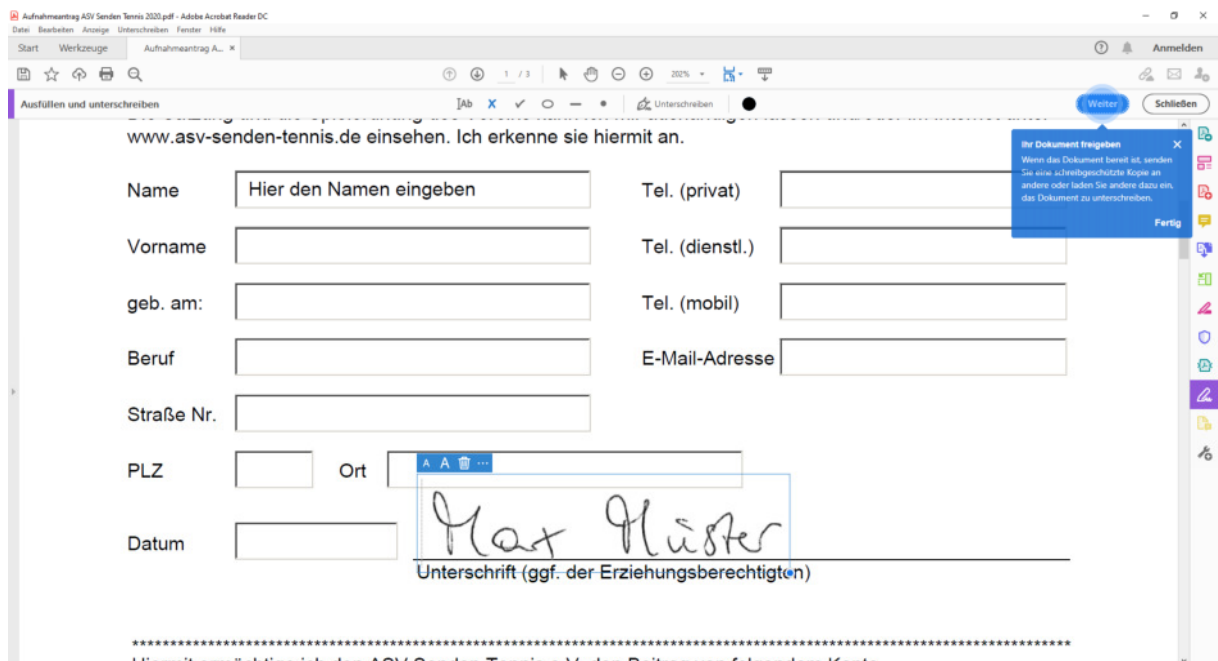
Aufnahmeantrag ASV Senden Tennis 2020.pdf - Adobe Acrobat Reader DC
Datei Bearbeiten Anzeige Unterschreiben Fenster Hilfe
Start Werkzeuge Aufnahmeantrag A... ×
Anmelden
1 / 3 202%
Ausfüllen und unterschreiben
Unterschreiben
Weiter
Schließen

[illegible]
www.asv-senden-tennis.de einsehen. Ich erkenne sie hiermit an.

Ihr Dokument freigeben
Wenn das Dokument bereit ist, senden Sie eine schreibgeschützte Kopie an andere oder laden Sie andere dazu ein, das Dokument zu unterschreiben.
Fertig

Name Hier den Namen eingeben
Tel. (privat)
Vorname
Tel. (dienstl.)
geb. am:
Tel. (mobil)
Beruf
E-Mail-Adresse
Straße Nr.
PLZ
Ort
A A ···
Max Müster
Datum
Unterschrift (ggf. der Erziehungsberechtigten)

*******************************************************************************************
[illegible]